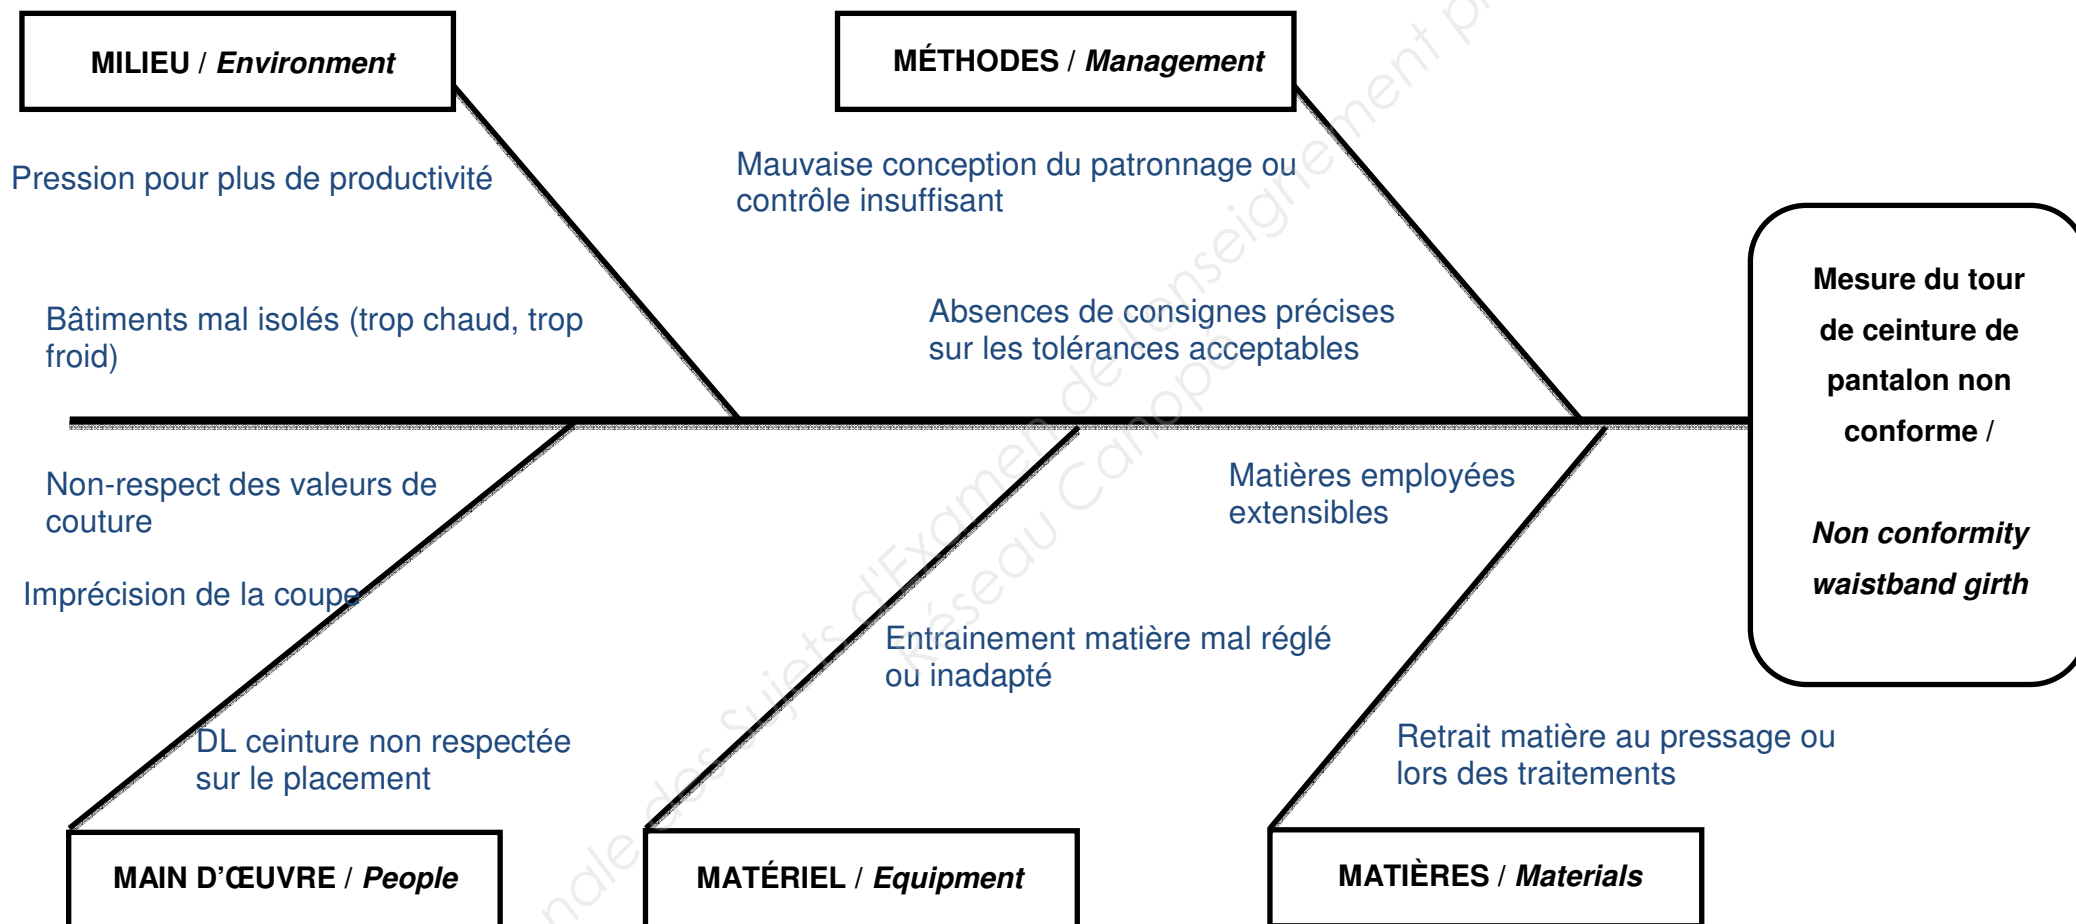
MILIEU / *Environment*

MÉTHODES / *Management*

Pression pour plus de productivité

Bâtiments mal isolés (trop chaud, trop froid)

Mauvaise conception du patronnage ou contrôle insuffisant

Absences de consignes précises sur les tolérances acceptables

Mesure du tour de ceinture de pantalon non conforme /

*Non conformity waistband girth*

Non-respect des valeurs de couture

Imprécision de la coupe

DL ceinture non respectée sur le placement

Entrainement matière mal réglé ou inadapté

Matières employées extensibles

Retrait matière au pressage ou lors des traitements

MAIN D'ŒUVRE / *People*

MATÉRIEL / *Equipment*

MATIÈRES / *Materials*

Banque des Sujets d'Examen de l'enseignement professionnel Réseau Canopé